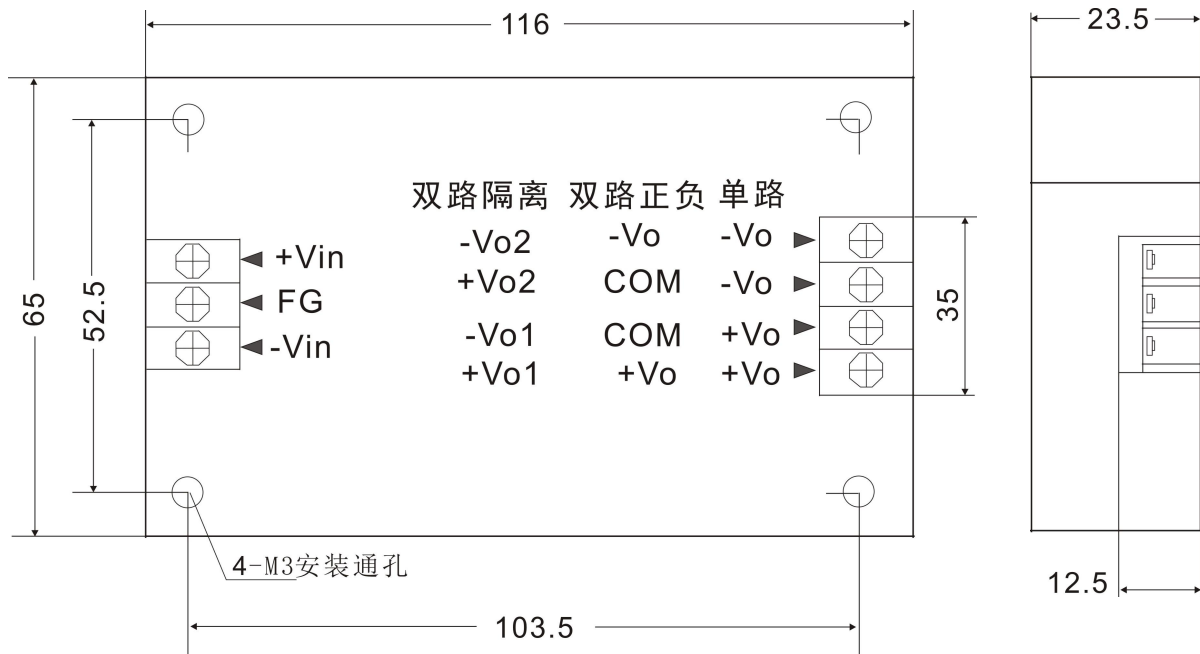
116

23.5

65

52.5

+Vin
FG
-Vin

双路隔离 双路正负 单路

| 双路隔离 | 双路正负 | 单路 |
|---|---|---|
| -Vo2 | -Vo | -Vo |
| +Vo2 | COM | -Vo |
| -Vo1 | COM | +Vo |
| +Vo1 | +Vo | +Vo |

35

4-M3安装通孔

103.5

12.5